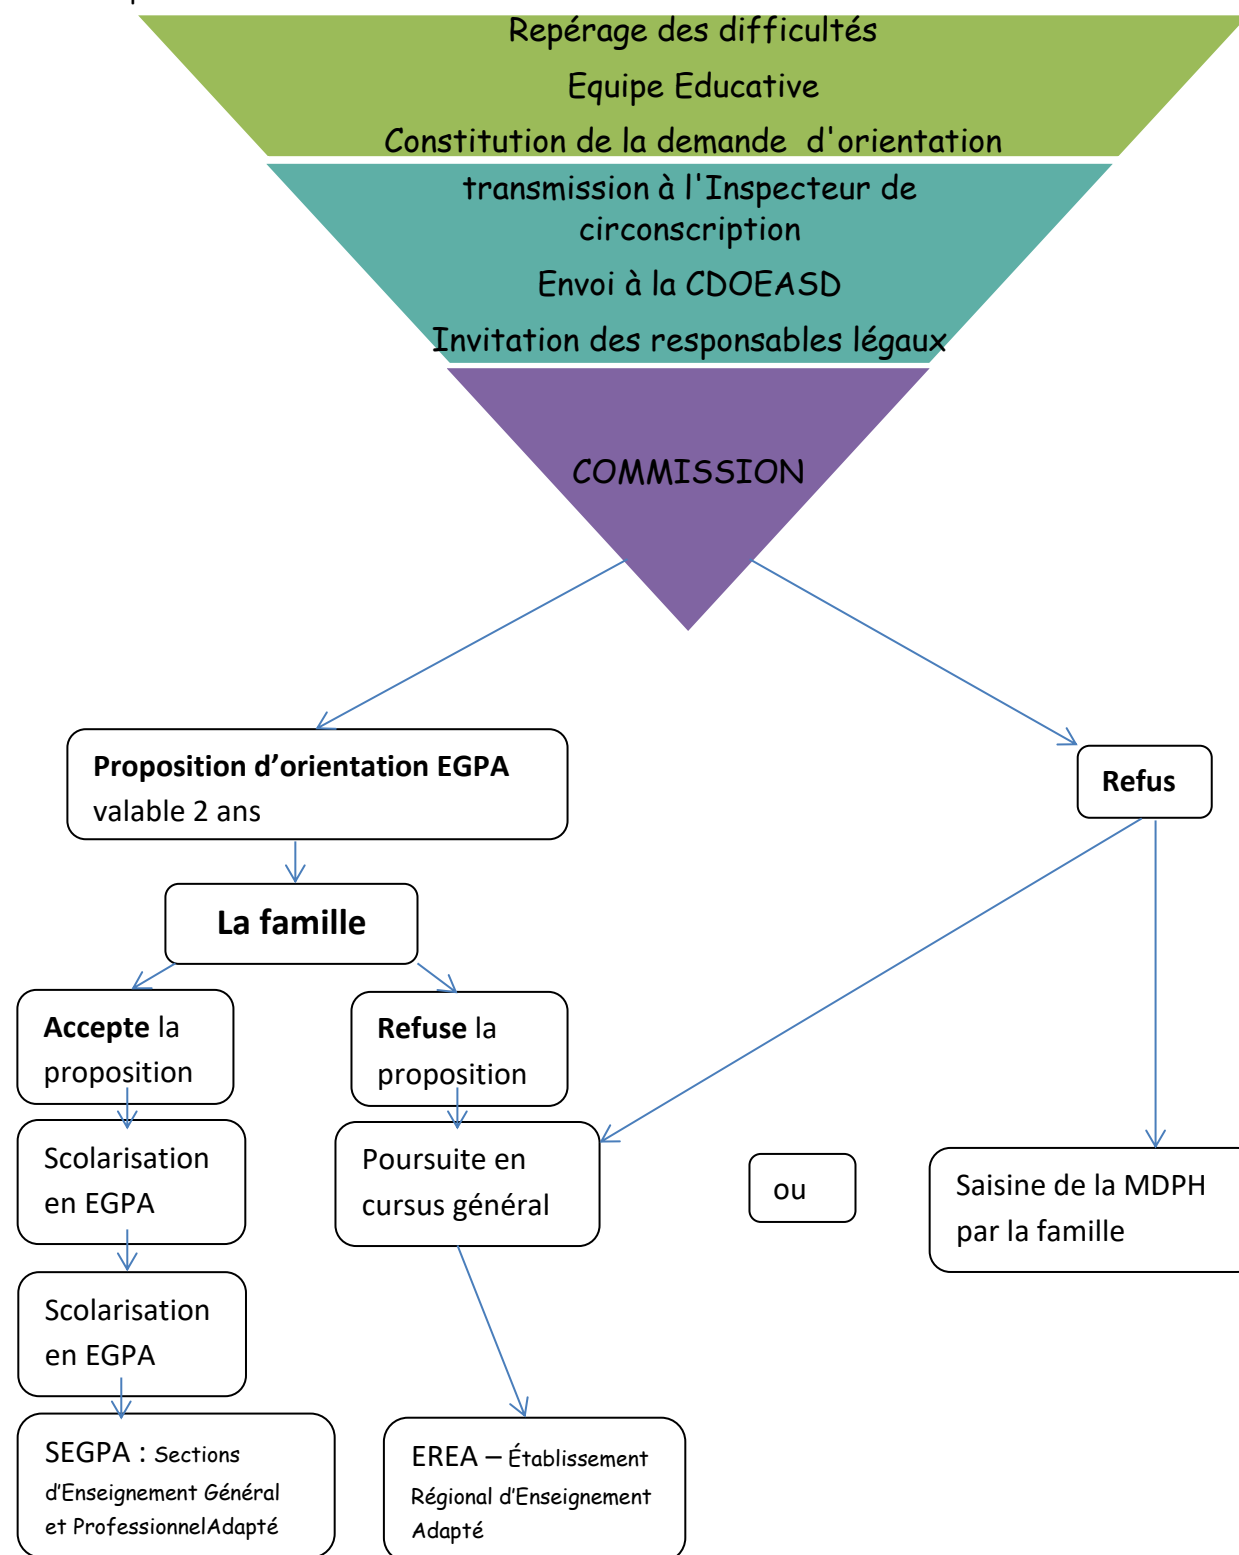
Repérage des difficultés

Equipe Educative

Constitution de la demande d'orientation

transmission à l'Inspecteur de circonscription

Envoi à la CDOEASD

Invitation des responsables légaux

COMMISSION

**Proposition d'orientation EGPA** valable 2 ans

**Refus**

**La famille**

**Accepte** la proposition

**Refuse** la proposition

Scolarisation en EGPA

Poursuite en cursus général

ou

Saisine de la MDPH par la famille

Scolarisation en EGPA

SEGPA : Sections d'Enseignement Général et ProfessionnelAdapté

EREA – Établissement Régional d'Enseignement Adapté